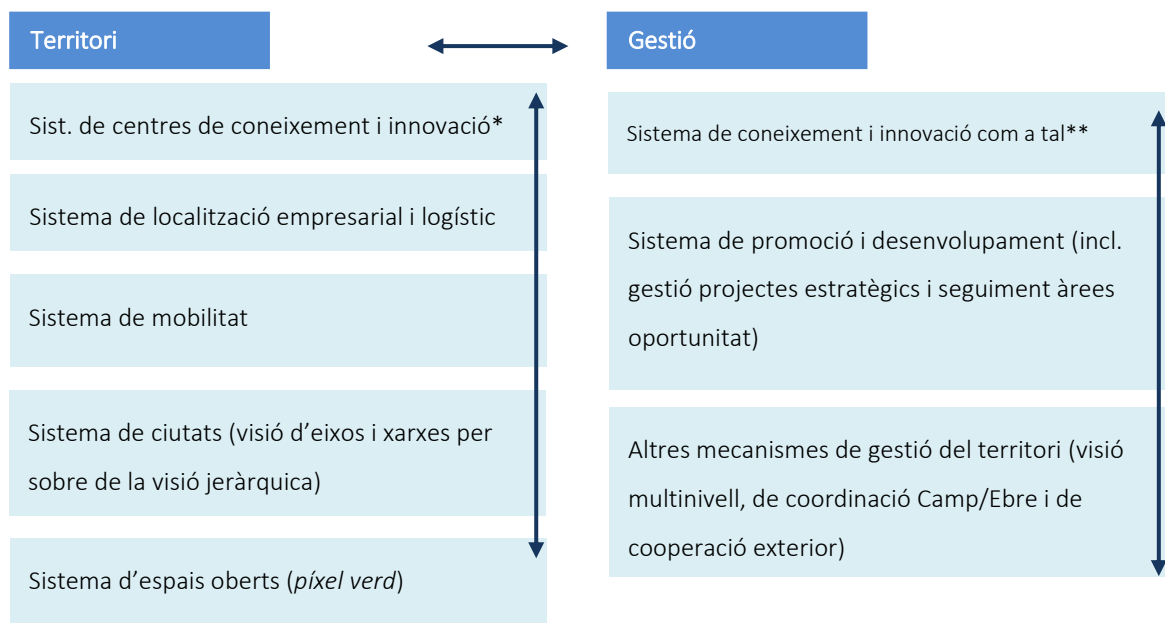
Territori

Sist. de centres de coneixement i innovació*

Sistema de localització empresarial i logístic

Sistema de mobilitat

Sistema de ciutats (visió d'eixos i xarxes per sobre de la visió jeràrquica)

Sistema d'espais oberts (*píxel verd*)

Gestió

Sistema de coneixement i innovació com a tal**

Sistema de promoció i desenvolupament (incl. gestió projectes estratègics i seguiment àrees oportunitat)

Altres mecanismes de gestió del territori (visió multinivell, de coordinació Camp/Ebre i de cooperació exterior)